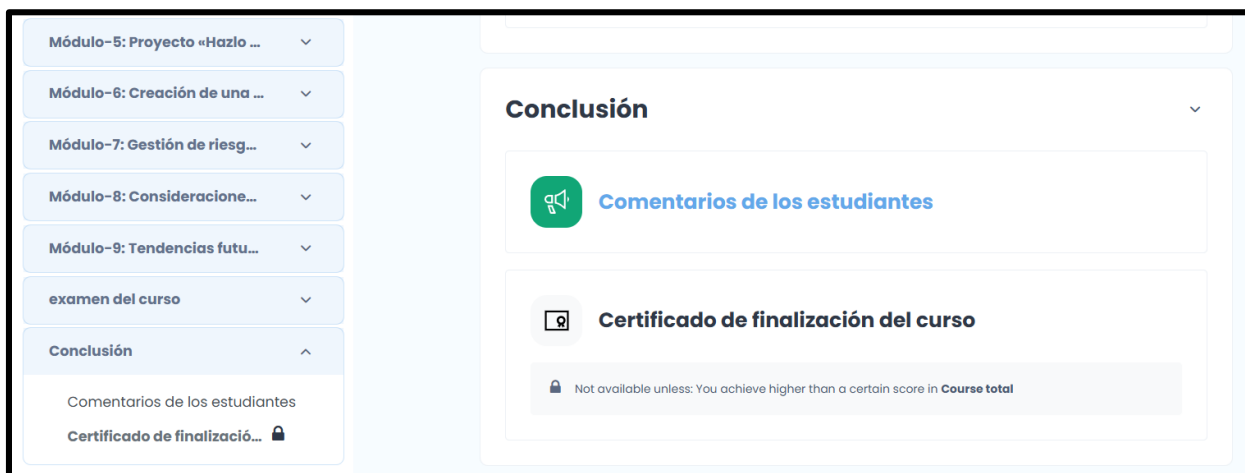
Módulo-5: Proyecto «Hazlo ...

Módulo-6: Creación de una ...

Módulo-7: Gestión de riesg...

Módulo-8: Consideracione...

Módulo-9: Tendencias futu...

examen del curso

Conclusión

Comentarios de los estudiantes

Certificado de finalizació...

Conclusión

Comentarios de los estudiantes

Certificado de finalización del curso

Not available unless: You achieve higher than a certain score in **Course total**